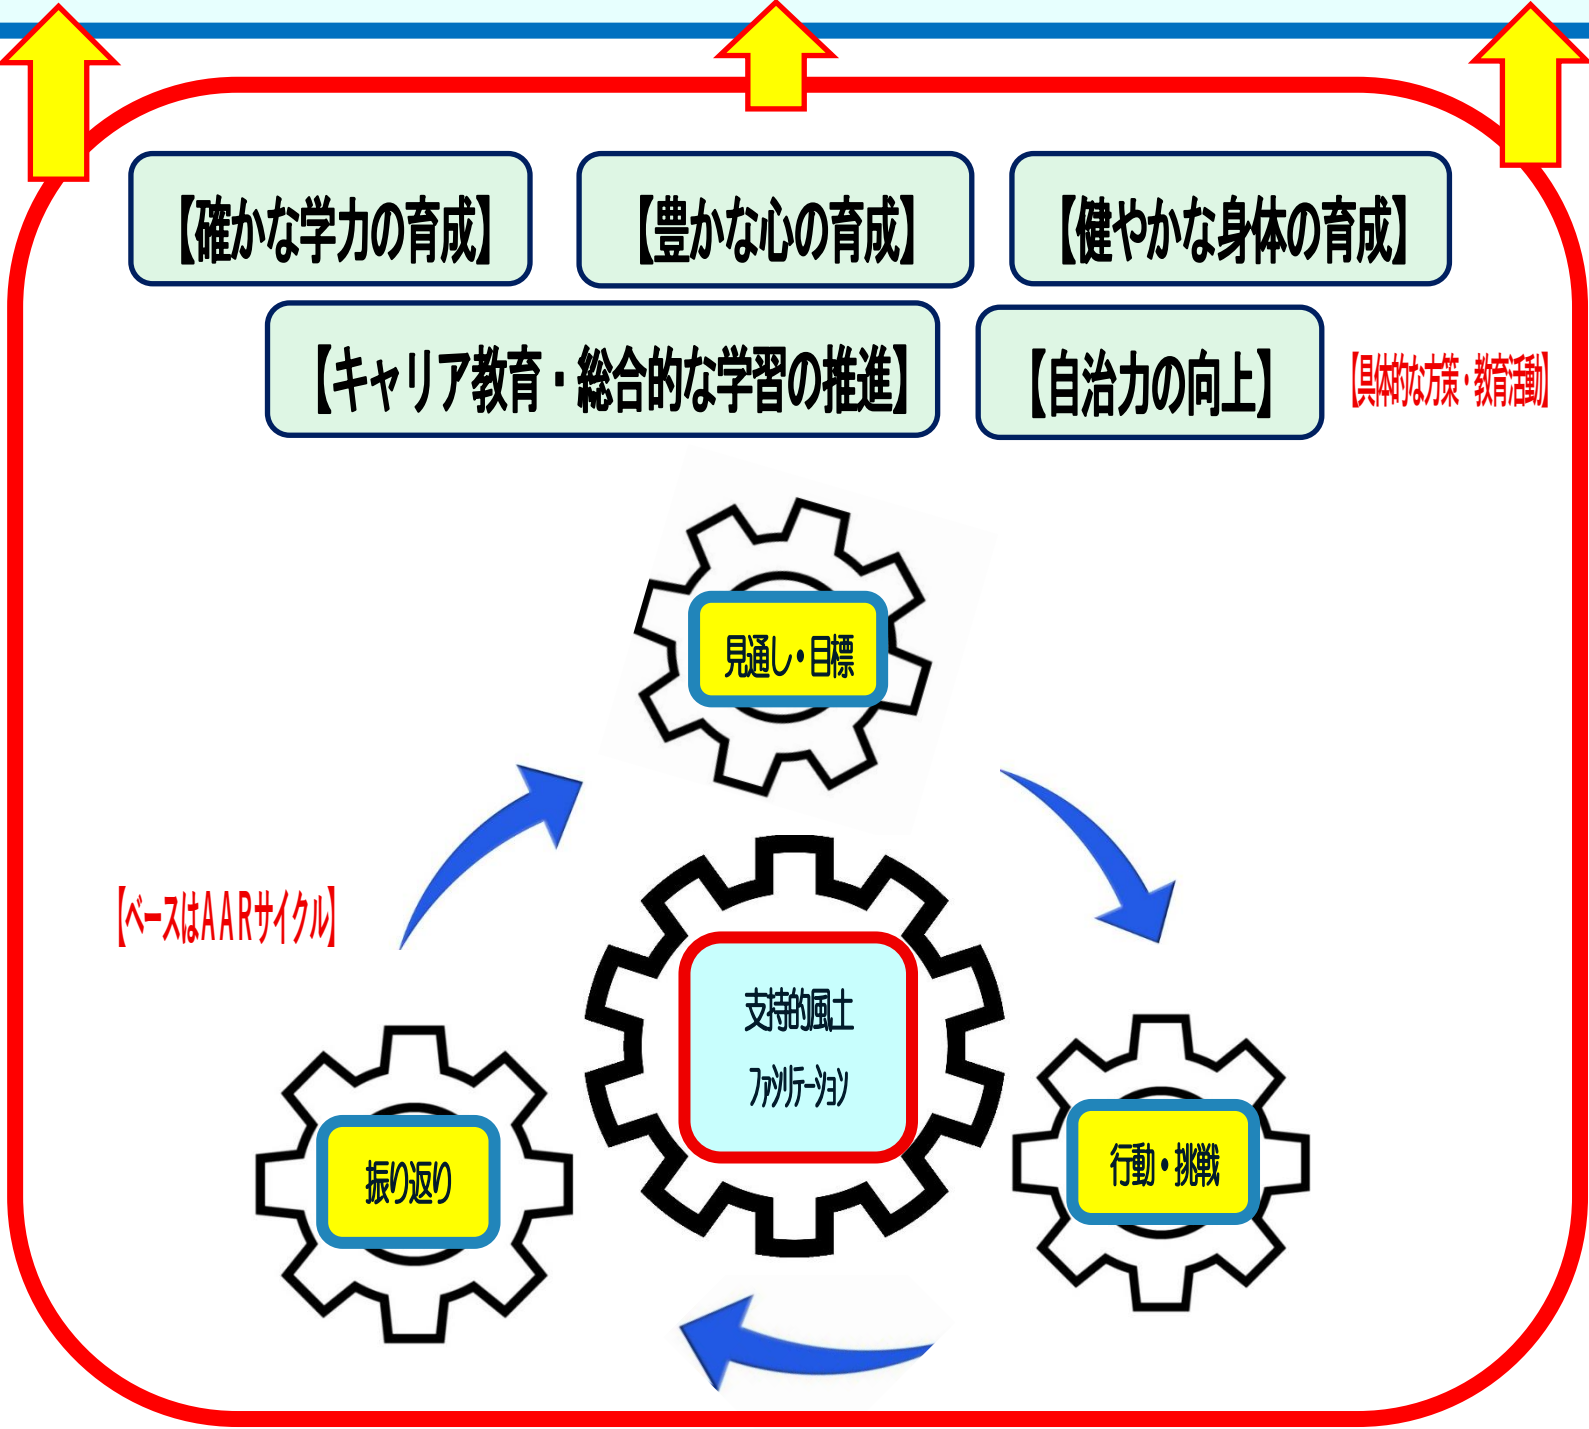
【確かな学力の育成】

【豊かな心の育成】

【健やかな身体の育成】

【キャリア教育・総合的な学習の推進】

【自治力の向上】

【具体的な方策・教育活動】

見通し・目標

【ベースはＡＡＲサイクル】

支持的風土

ファシリテーション

振り返り

行動・挑戦